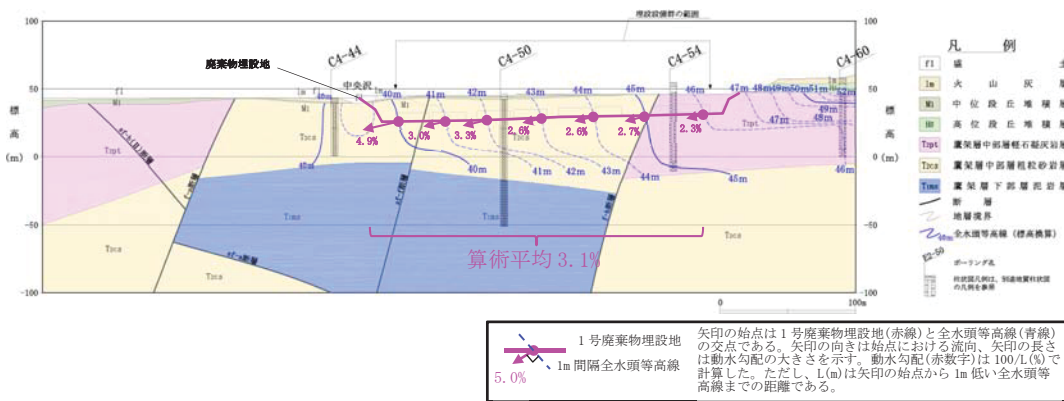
埋設設備群の範囲

廃棄物埋設地

C4-44 C4-50 C4-54 C4-60

中央沢

100

50

0

-50

-100

標高 (m)

40m 41m 42m 43m 44m 45m 46m 47m 48m 49m 50m 51m 52m

49m 48m 47m

4.9% 3.0% 3.3% 2.6% 2.6% 2.7% 2.3%

40m 41m 42m 43m 44m 45m 46m

fl Im M1 Ttpt Ttcs Tms

算術平均 3.1%

0 100m

凡例
fl 盛土
Im 火山灰層
M1 中位段丘堆積層
H0 高位段丘堆積層
Ttpt 鷹架層中部層軽石凝灰岩層
Ttcs 鷹架層中部層粗粒砂岩層
Ttms 鷹架層下部層泥岩層
断層
地層境界
全水頭等高線（標高換算）
ボーリング孔
柱状図凡例は、別途地質柱状図の凡例を参照

1号廃棄物埋設地
1m間隔全水頭等高線
5.0%

矢印の始点は1号廃棄物埋設地(赤線)と全水頭等高線(青線)の交点である。矢印の向きは始点における流向、矢印の長さは動水勾配の大きさを示す。動水勾配(赤数字)は 100/L(%)で計算した。ただし、L(m)は矢印の始点から1m低い全水頭等高線までの距離である。